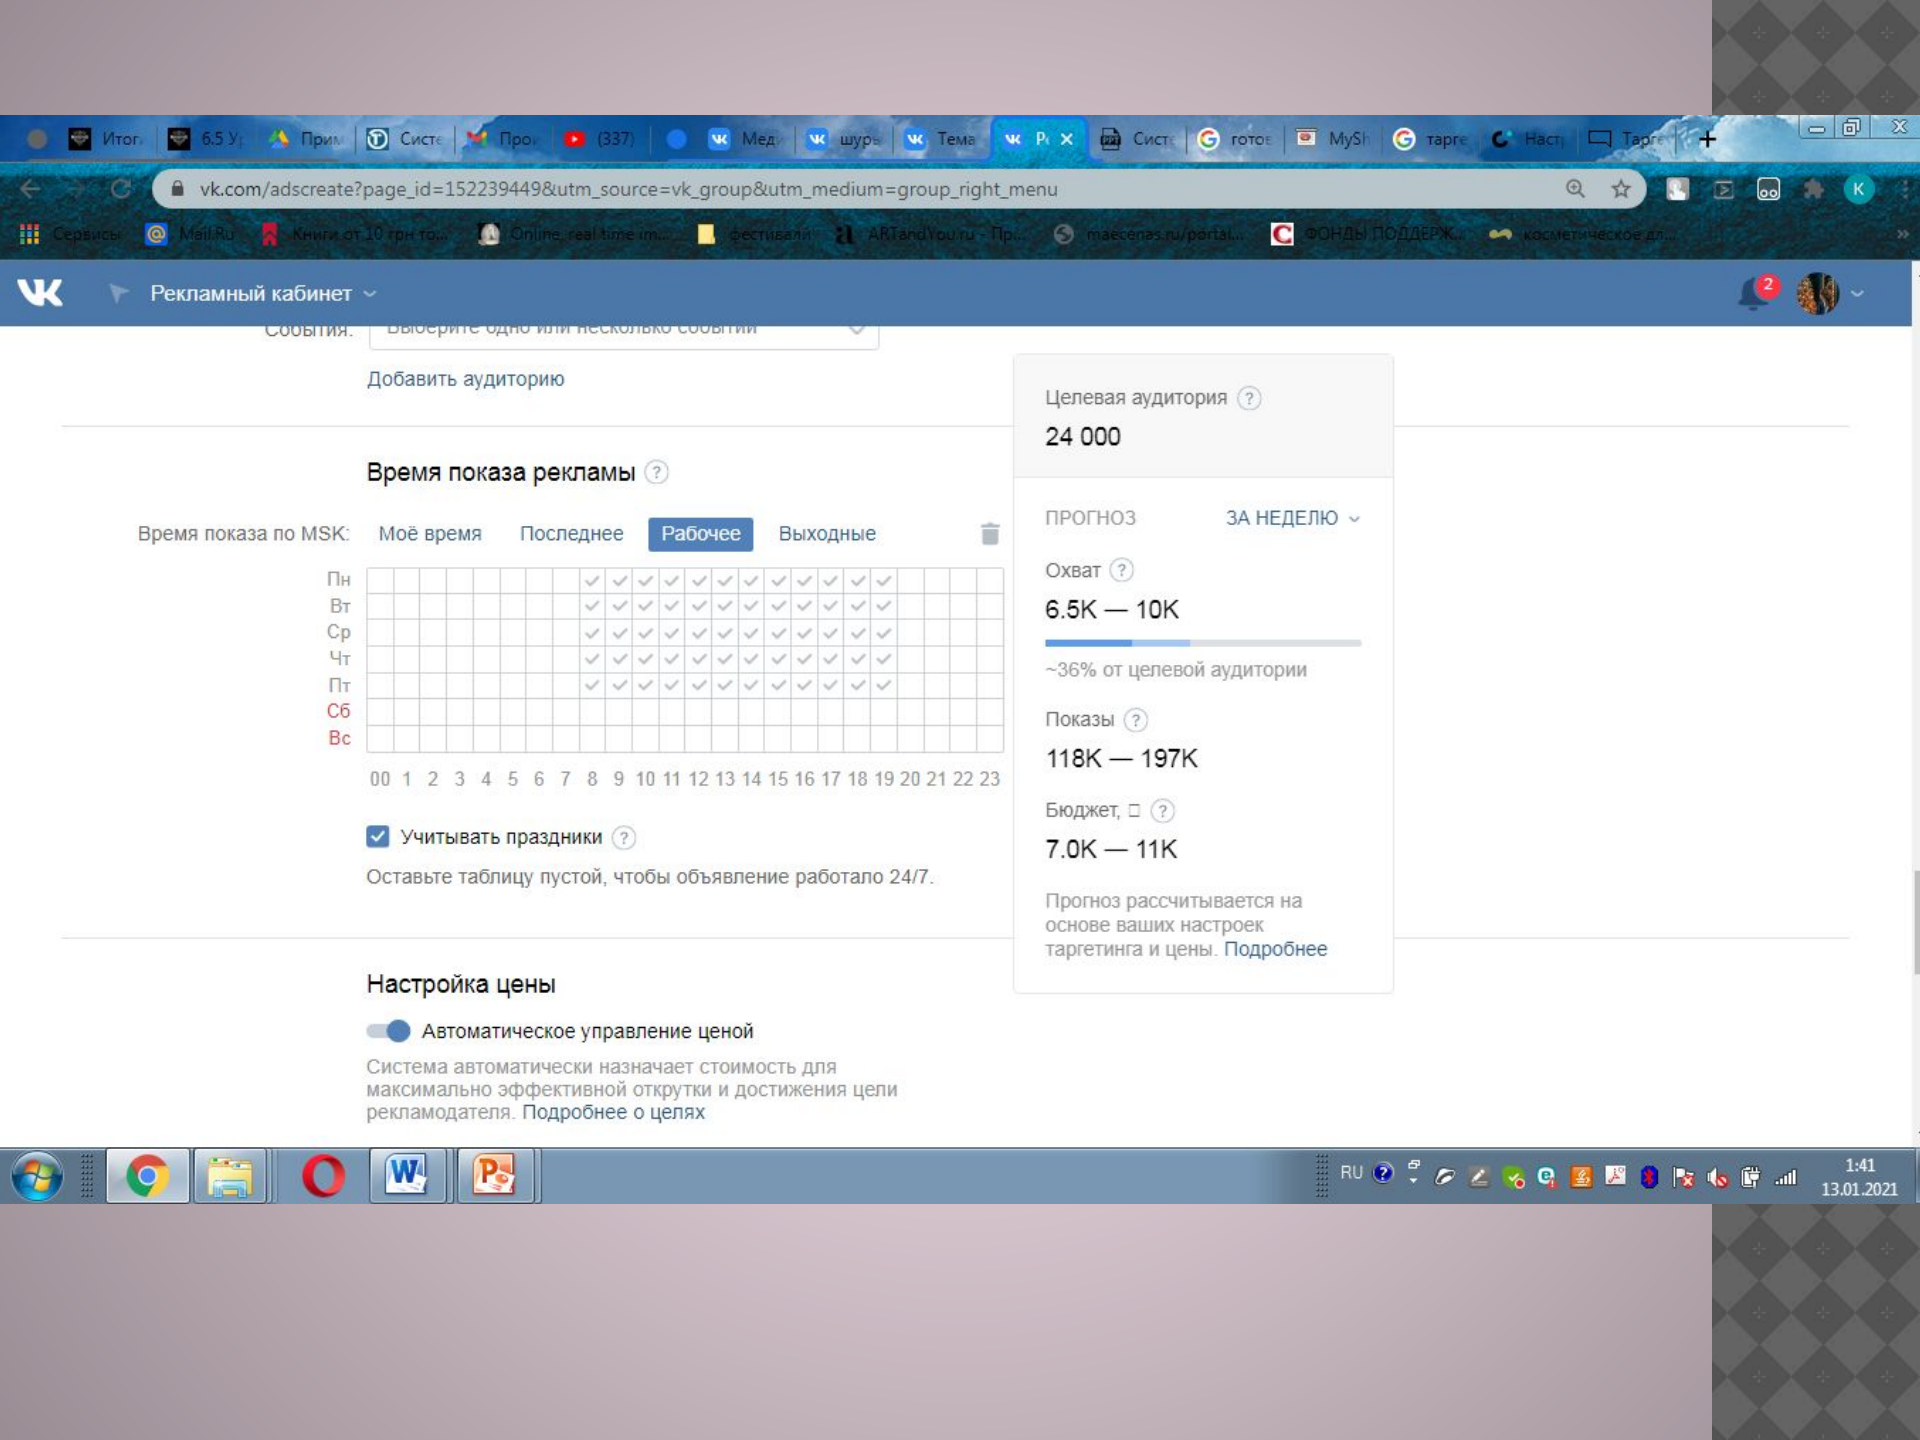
Итог 6.5 У Прим Систе Прод (337) Мед шурь Тема Р Сист готов MySh тарге Наст Тарге

vk.com/adscreate?page_id=152239449&utm_source=vk_group&utm_medium=group_right_menu

Сервисы Mail.Ru Книги от 10 грн то... Online real-time im... фестивали ARTandYou.ru - Пр... maecenas.ru/portal... ФОНДЫ ПОДДЕРЖ... косметическое др...

Рекламный кабинет

2

События: Выберите одно или несколько событий

Добавить аудиторию

Время показа рекламы ?

Время показа по MSK: Моё время Последнее Рабочее Выходные

Пн
Вт
Ср
Чт
Пт
Сб
Вс

00 1 2 3 4 5 6 7 8 9 10 11 12 13 14 15 16 17 18 19 20 21 22 23

Учитывать праздники ?

Оставьте таблицу пустой, чтобы объявление работало 24/7.

Настройка цены

Автоматическое управление ценой

Система автоматически назначает стоимость для максимально эффективной открутки и достижения цели рекламодателя. Подробнее о целях

Целевая аудитория ?

24 000

ПРОГНОЗ ЗА НЕДЕЛЮ

Охват ?

6.5K — 10K

~36% от целевой аудитории

Показы ?

118K — 197K

Бюджет, □ ?

7.0K — 11K

Прогноз рассчитывается на основе ваших настроек таргетинга и цены. Подробнее

RU 1:41 13.01.2021